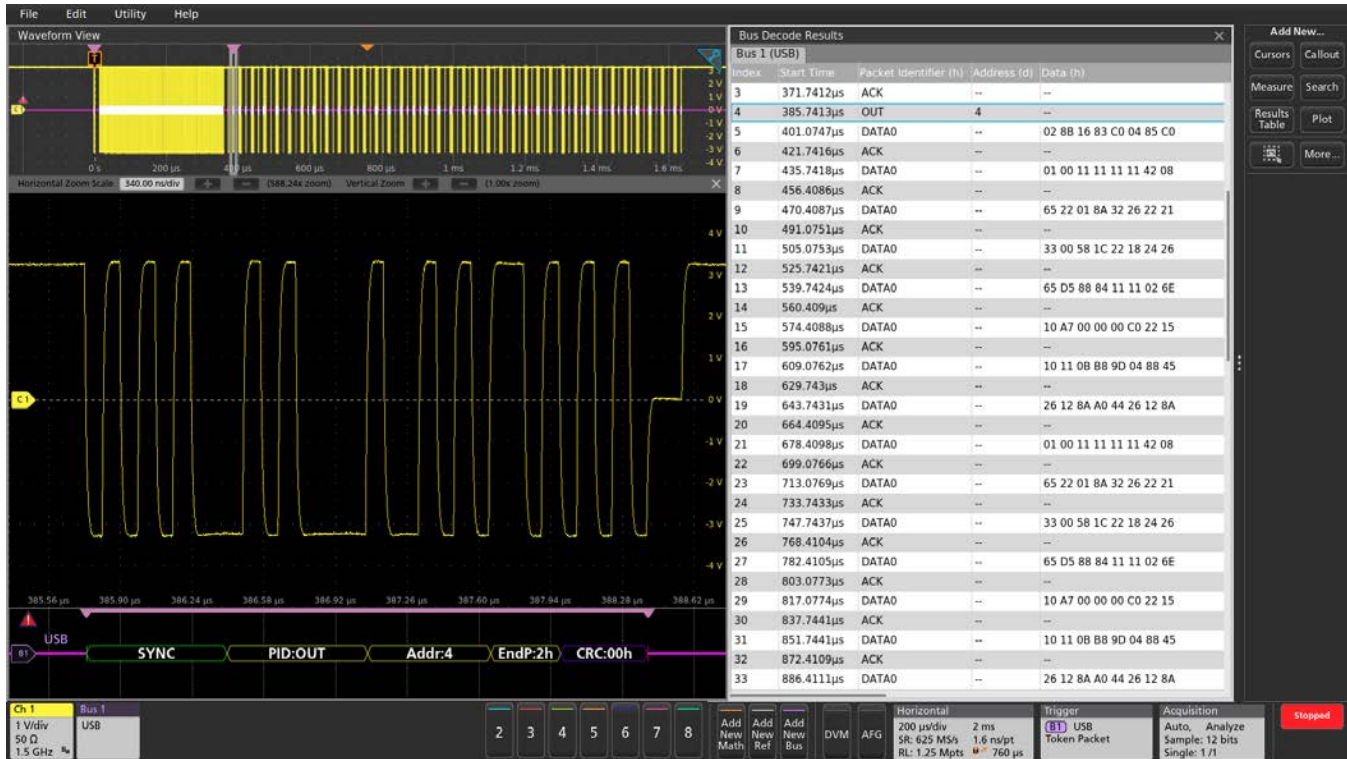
File Edit Utility Help

Waveform View

T

3 V
2 V
1 V
0 V
-1 V
-2 V
-3 V
-4 V

C1

0 s 200 µs 400 µs 600 µs 800 µs 1 ms 1.2 ms 1.4 ms 1.6 ms

Horizontal Zoom Scale 340.00 ns/div + − (588.24x zoom) Vertical Zoom + − (1.00x zoom)

4 V
3 V
2 V
1 V
C1
0 V
-1 V
-2 V
-3 V
-4 V

385.56 µs 385.90 µs 386.24 µs 386.58 µs 386.92 µs 387.26 µs 387.60 µs 387.94 µs 388.28 µs 388.62 µs

USB
B1
SYNC PID:OUT Addr:4 EndP:2h CRC:00h

Bus Decode Results
Bus 1 (USB)

| Index | Start Time | Packet Identifier (h) | Address (d) | Data (h) |
|---|---|---|---|---|
| 3 | 371.7412µs | ACK | -- | -- |
| 4 | 385.7413µs | OUT | 4 | -- |
| 5 | 401.0747µs | DATA0 | -- | 02 8B 16 83 C0 04 85 C0 |
| 6 | 421.7416µs | ACK | -- | -- |
| 7 | 435.7418µs | DATA0 | -- | 01 00 11 11 11 11 42 08 |
| 8 | 456.4086µs | ACK | -- | -- |
| 9 | 470.4087µs | DATA0 | -- | 65 22 01 8A 32 26 22 21 |
| 10 | 491.0751µs | ACK | -- | -- |
| 11 | 505.0753µs | DATA0 | -- | 33 00 58 1C 22 18 24 26 |
| 12 | 525.7421µs | ACK | -- | -- |
| 13 | 539.7424µs | DATA0 | -- | 65 D5 88 84 11 11 02 6E |
| 14 | 560.409µs | ACK | -- | -- |
| 15 | 574.4088µs | DATA0 | -- | 10 A7 00 00 00 C0 22 15 |
| 16 | 595.0761µs | ACK | -- | -- |
| 17 | 609.0762µs | DATA0 | -- | 10 11 0B B8 9D 04 88 45 |
| 18 | 629.743µs | ACK | -- | -- |
| 19 | 643.7431µs | DATA0 | -- | 26 12 8A A0 44 26 12 8A |
| 20 | 664.4095µs | ACK | -- | -- |
| 21 | 678.4098µs | DATA0 | -- | 01 00 11 11 11 11 42 08 |
| 22 | 699.0766µs | ACK | -- | -- |
| 23 | 713.0769µs | DATA0 | -- | 65 22 01 8A 32 26 22 21 |
| 24 | 733.7433µs | ACK | -- | -- |
| 25 | 747.7437µs | DATA0 | -- | 33 00 58 1C 22 18 24 26 |
| 26 | 768.4104µs | ACK | -- | -- |
| 27 | 782.4105µs | DATA0 | -- | 65 D5 88 84 11 11 02 6E |
| 28 | 803.0773µs | ACK | -- | -- |
| 29 | 817.0774µs | DATA0 | -- | 10 A7 00 00 00 C0 22 15 |
| 30 | 837.7441µs | ACK | -- | -- |
| 31 | 851.7441µs | DATA0 | -- | 10 11 0B B8 9D 04 88 45 |
| 32 | 872.4109µs | ACK | -- | -- |
| 33 | 886.4111µs | DATA0 | -- | 26 12 8A A0 44 26 12 8A |

Add New...
Cursors Callout
Measure Search
Results Table Plot
More...

Ch 1
1 V/div
50 Ω
1.5 GHz

Bus 1
USB

2 3 4 5 6 7 8

Add New Math
Add New Ref
Add New Bus
DVM AFG

Horizontal
200 µs/div 2 ms
SR: 625 MS/s 1.6 ns/pt
RL: 1.25 Mpts 760 µs

Trigger
B1 USB
Token Packet

Acquisition
Auto, Analyze
Sample: 12 bits
Single: 1/1

Stopped